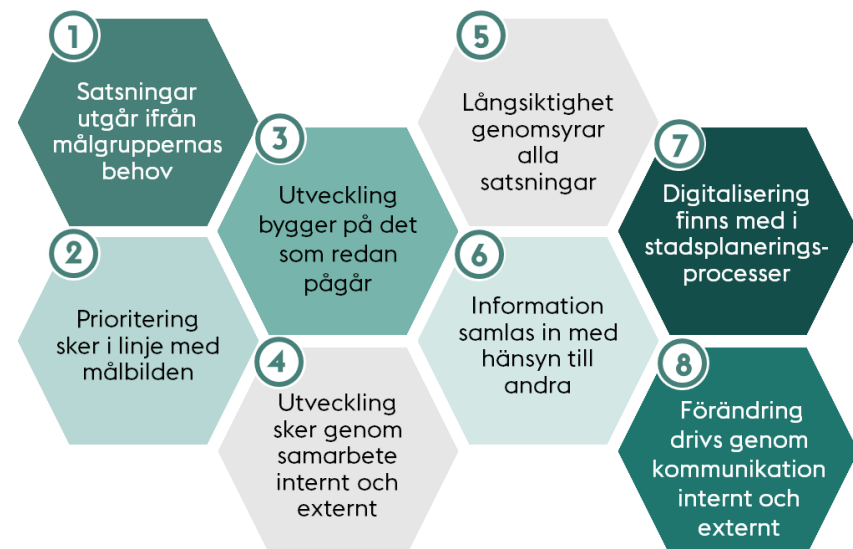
1
Satsningar utgår ifrån målgruppernas behov

2
Prioritering sker i linje med målbilden

3
Utveckling bygger på det som redan pågår

4
Utveckling sker genom samarbete internt och externt

5
Långsiktighet genomsyrar alla satsningar

6
Information samlas in med hänsyn till andra

7
Digitalisering finns med i stadsplaneringsprocesser

8
Förändring drivs genom kommunikation internt och externt